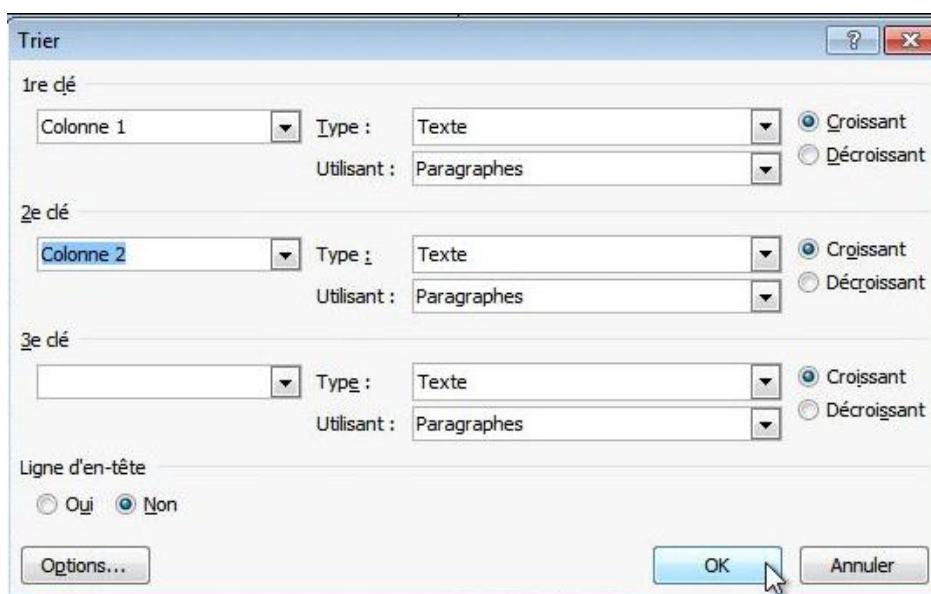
Trier

?

1re clé

Colonne 1

Type : Texte

Utilisant : Paragraphes

Croissant

Décroissant

2e clé

Colonne 2

Type : Texte

Utilisant : Paragraphes

Croissant

Décroissant

3e clé

Type : Texte

Utilisant : Paragraphes

Croissant

Décroissant

Ligne d'en-tête

Oui Non

Options...

OK

Annuler